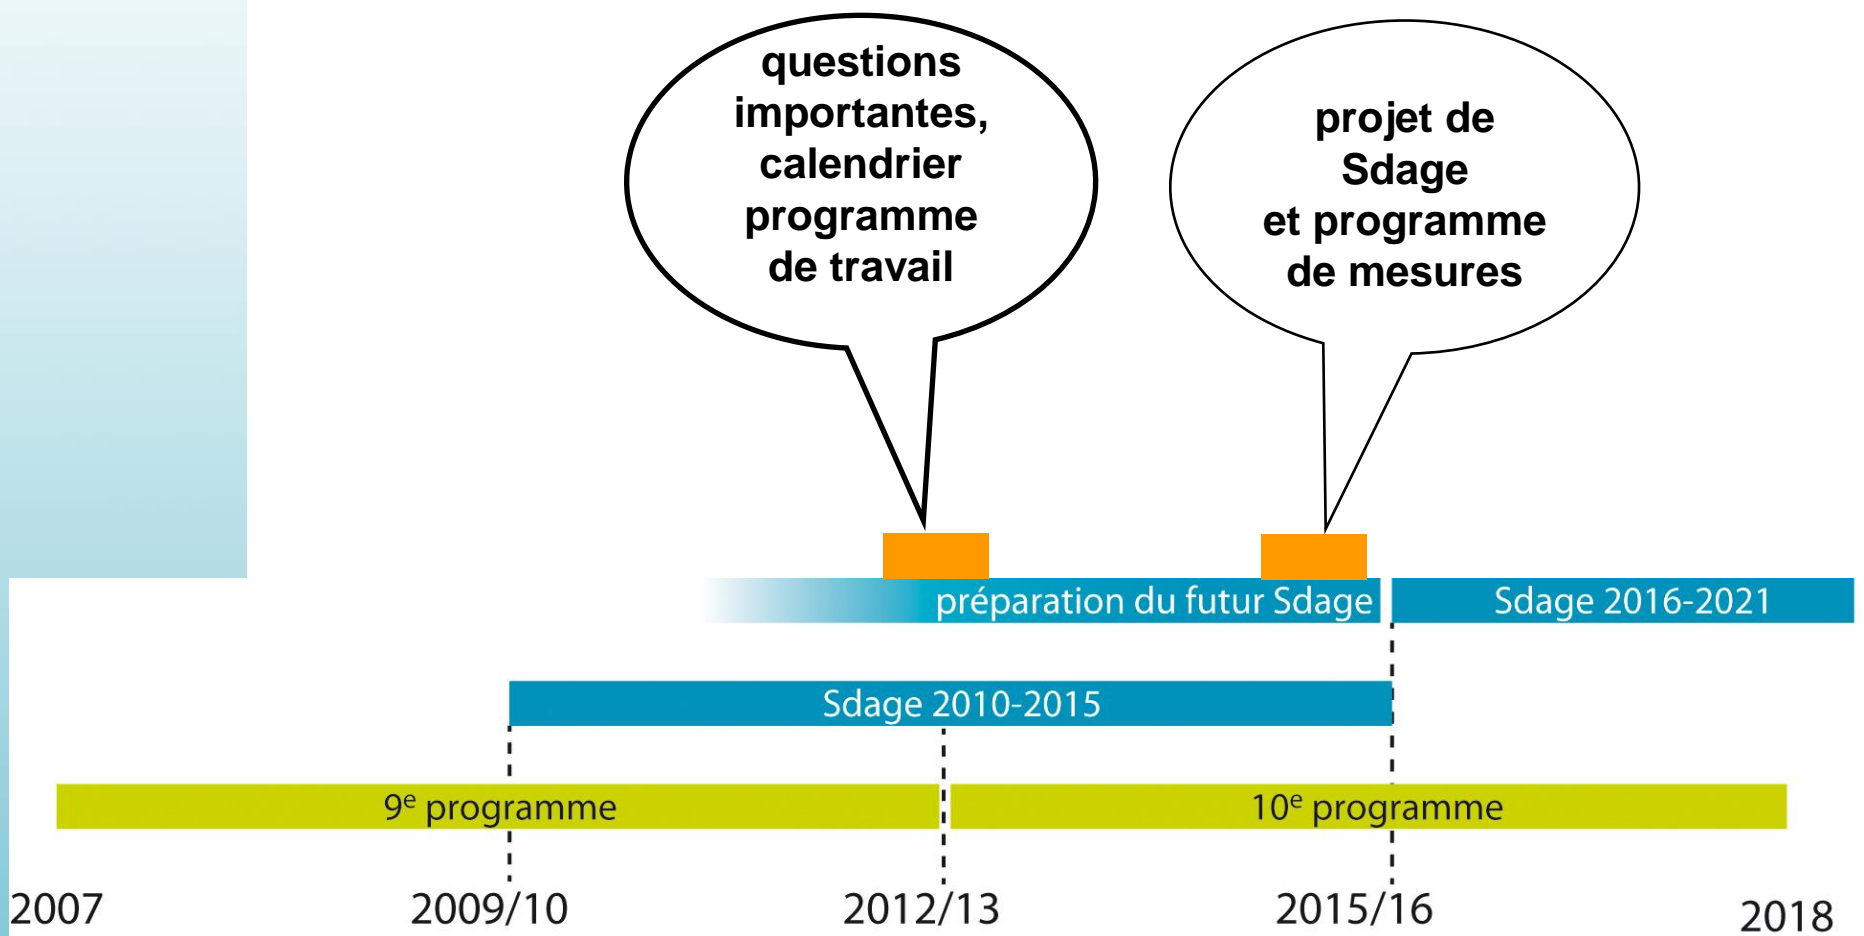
questions importantes, calendrier programme de travail

projet de Sdage et programme de mesures

préparation du futur Sdage

Sdage 2016-2021

Sdage 2010-2015

$9^e$ programme

$10^e$ programme

2007

2009/10

2012/13

2015/16

2018